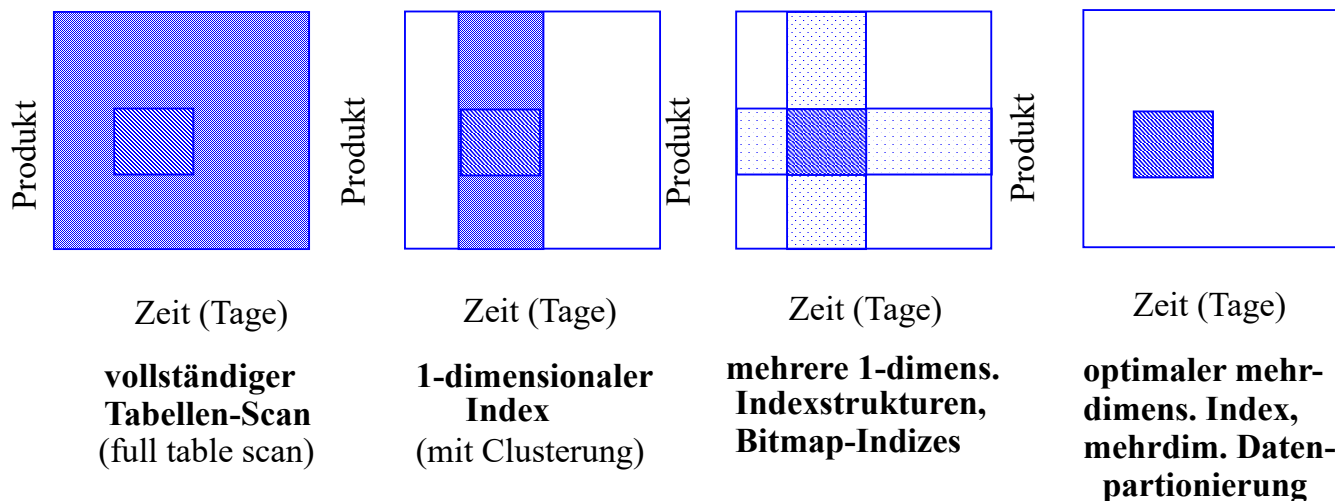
Produkt

Zeit (Tage)

**vollständiger Tabellen-Scan**
(full table scan)

Produkt

Zeit (Tage)

**1-dimensionaler Index**
(mit Clusterung)

Produkt

Zeit (Tage)

**mehrere 1-dimens. Indexstrukturen, Bitmap-Indizes**

Produkt

Zeit (Tage)

**optimaler mehrdimens. Index, mehrdim. Datenpartionierung**